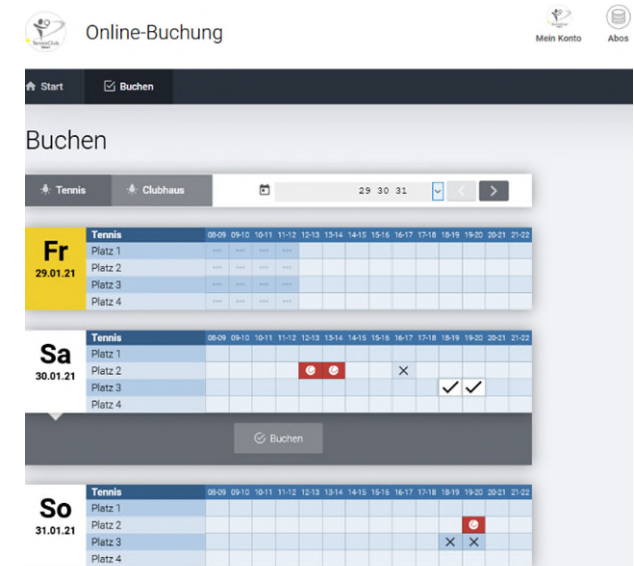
TennisClub

Online-Buchung

Mein Konto

Abos

Start

Buchen

Buchen

Tennis

Clubhaus

29 30 31

| Fr 29.01.21 | | | | | | | | | | | | | | | |
|---|---|---|---|---|---|---|---|---|---|---|---|---|---|---|---|
| Tennis | 08-09 | 09-10 | 10-11 | 11-12 | 12-13 | 13-14 | 14-15 | 15-16 | 16-17 | 17-18 | 18-19 | 19-20 | 20-21 | 21-22 |
| Platz 1 | --- | --- | --- | --- | | | | | | | | | | |
| Platz 2 | --- | --- | --- | --- | | | | | | | | | | |
| Platz 3 | --- | --- | --- | --- | | | | | | | | | | |
| Platz 4 | --- | --- | --- | --- | | | | | | | | | | |

| Sa 30.01.21 | | | | | | | | | | | | | | |
|---|---|---|---|---|---|---|---|---|---|---|---|---|---|---|
| Tennis | 08-09 | 09-10 | 10-11 | 11-12 | 12-13 | 13-14 | 14-15 | 15-16 | 16-17 | 17-18 | 18-19 | 19-20 | 20-21 | 21-22 |
| Platz 1 | | | | | | | | | | | | | | |
| Platz 2 | | | | | | | | | ✕ | | | | | |
| Platz 3 | | | | | | | | | | | ✓ | ✓ | | |
| Platz 4 | | | | | | | | | | | | | | |

Buchen

| So 31.01.21 | | | | | | | | | | | | | | |
|---|---|---|---|---|---|---|---|---|---|---|---|---|---|---|
| Tennis | 08-09 | 09-10 | 10-11 | 11-12 | 12-13 | 13-14 | 14-15 | 15-16 | 16-17 | 17-18 | 18-19 | 19-20 | 20-21 | 21-22 |
| Platz 1 | | | | | | | | | | | | | | |
| Platz 2 | | | | | | | | | | | | | | |
| Platz 3 | | | | | | | | | | | ✕ | ✕ | | |
| Platz 4 | | | | | | | | | | | | | | |